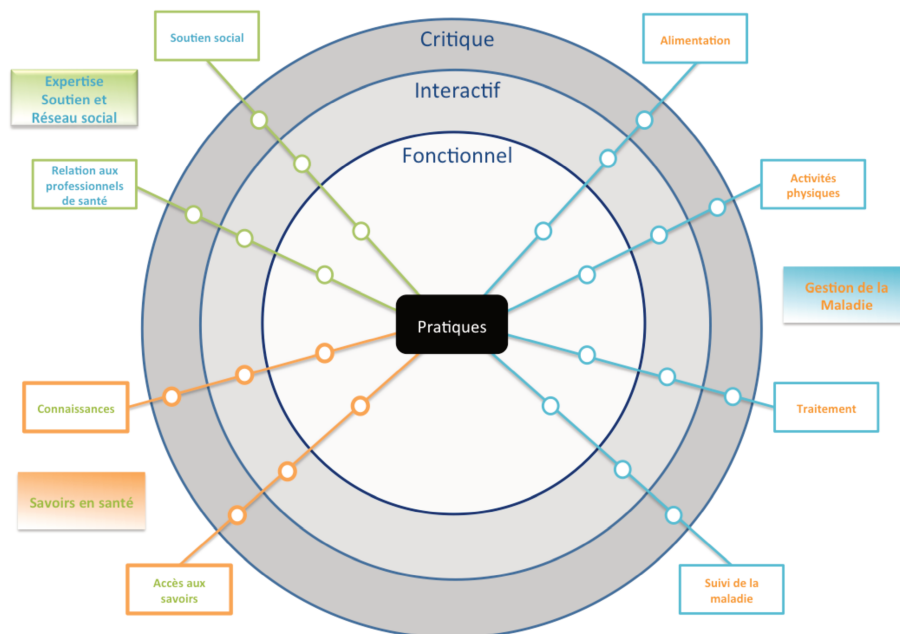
Soutien social

Critique

Alimentation

Expertise Soutien et Réseau social

Interactif

Relation aux professionnels de santé

Fonctionnel

Activités physiques

Gestion de la Maladie

Pratiques

Connaissances

Traitement

Savoirs en santé

Accès aux savoirs

Suivi de la maladie